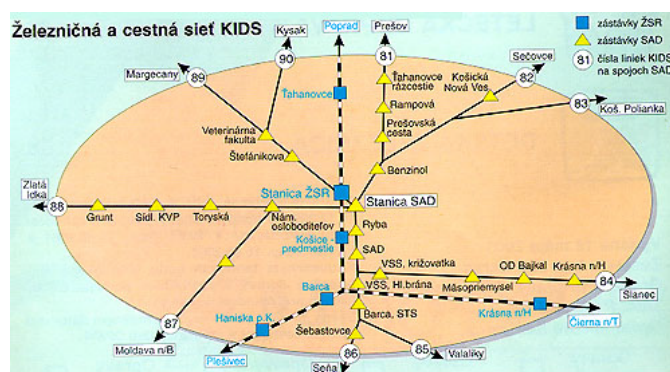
Železničná a cestná sieť KIDS

zástávky ŽSR
zástávky SAD
81 čísla liniek KIDS na spojoch SAD

Kysak
Poprad
Prešov
90
81
Margecany
89
Ťahanovce
Ťahanovce rázcestie
Sečovce
82
Košická Nová Ves
Rampová
83
Koš. Polianka
Veterinárna fakulta
Prešovská cesta
Štefánikova
Benzinol
Stanica ŽSR
Stanica SAD
Zlatá Idka
88
Grunt
Sídl. KVP
Toryská
Nám. osloboditeľov
Ryba
Košice - predmestie
SAD
VSS, križovatka
OD Bajkal
Krásna n/H
Mäsopriemysel
84
Slanec
Barca
VSS, Hl.brána
Haniska p.K.
Krásna n/H
87
Barca, STS
Čierna n/T
Šebastovce
Moldava n/B
Plešivec
86
85
Valaliky
Seňa